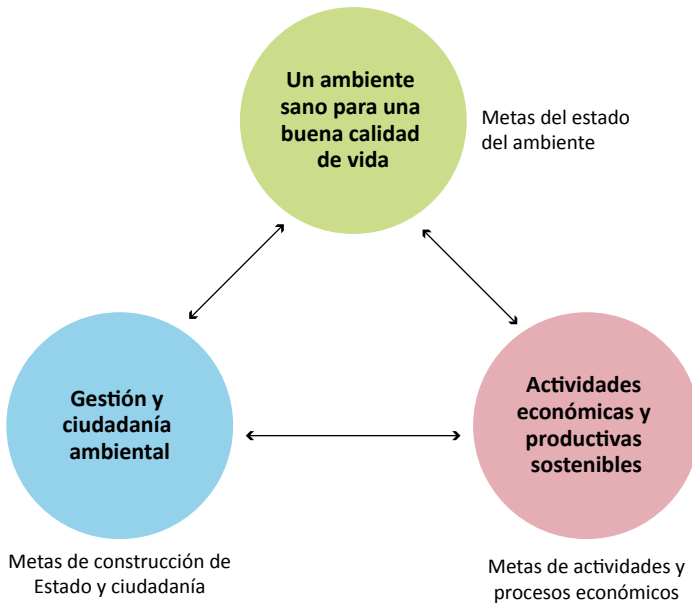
Un ambiente sano para una buena calidad de vida

Metas del estado del ambiente

Gestión y ciudadanía ambiental

Actividades económicas y productivas sostenibles

Metas de construcción de Estado y ciudadanía

Metas de actividades y procesos económicos